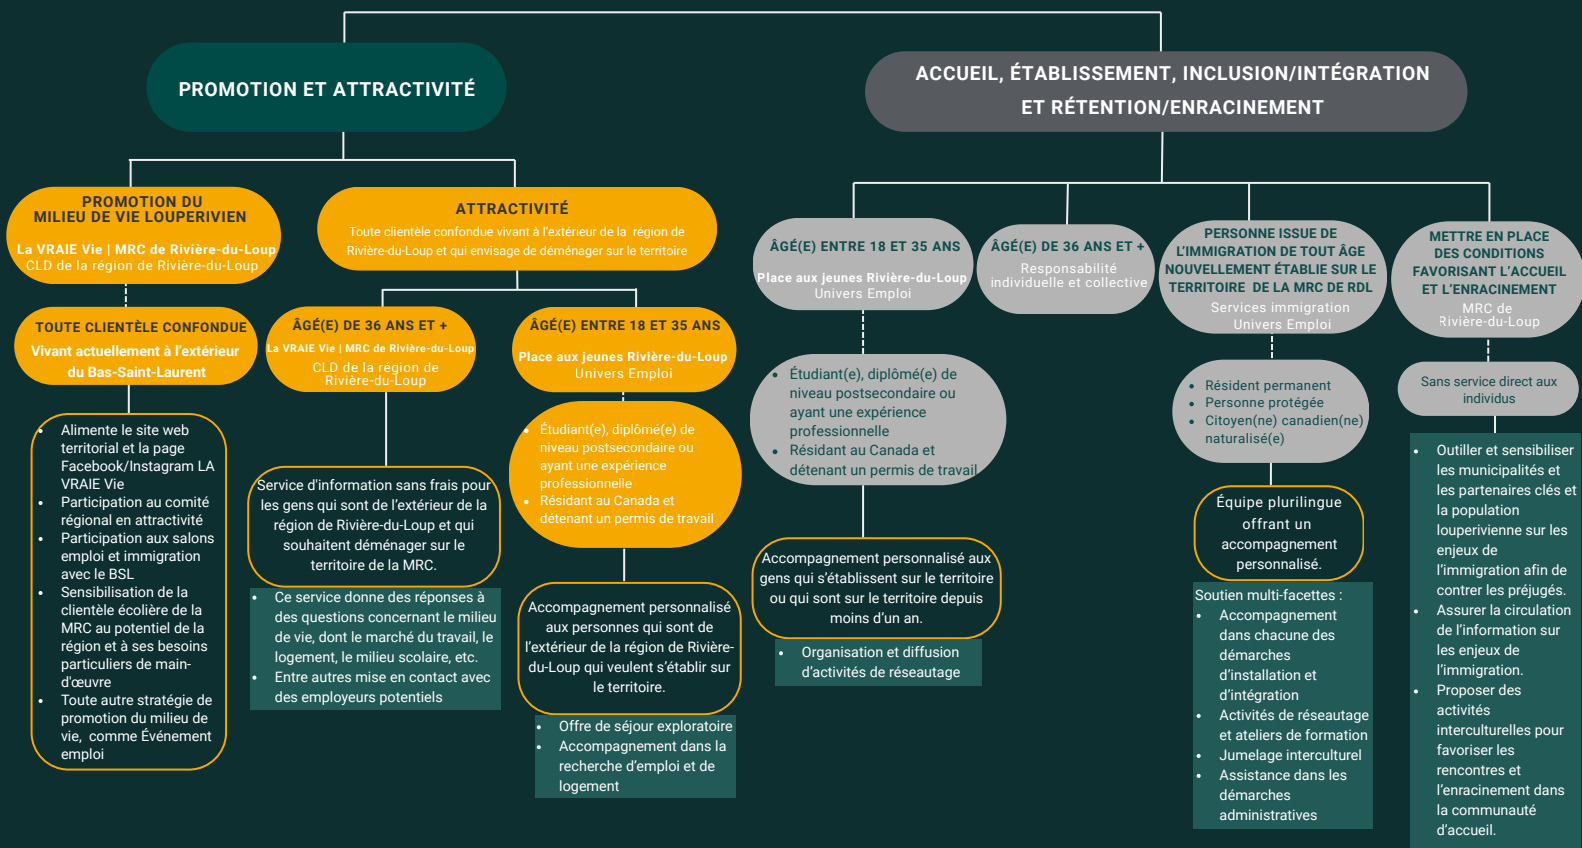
PROMOTION ET ATTRACTIVITÉ

PROMOTION DU MILIEU DE VIE LOUPERIVIEN

La VRAIE Vie | MRC de Rivière-du-Loup
CLD de la région de Rivière-du-Loup

TOUTE CLIENTÈLE CONFONDUE
Vivant actuellement à l'extérieur du Bas-Saint-Laurent

- Alimente le site web territorial et la page Facebook/Instagram LA VRAIE Vie
- Participation au comité régional en attractivité
- Participation aux salons emploi et immigration avec le BSL
- Sensibilisation de la clientèle écolière de la MRC au potentiel de la région et à ses besoins particuliers de main-d'œuvre
- Toute autre stratégie de promotion du milieu de vie, comme Événement emploi

ATTRACTIVITÉ
Toute clientèle confondue vivant à l'extérieur de la région de Rivière-du-Loup et qui envisage de déménager sur le territoire

ÂGÉ(E) DE 36 ANS ET +
La VRAIE Vie | MRC de Rivière-du-Loup
CLD de la région de Rivière-du-Loup

Service d'information sans frais pour les gens qui sont de l'extérieur de la région de Rivière-du-Loup et qui souhaitent déménager sur le territoire de la MRC.

- Ce service donne des réponses à des questions concernant le milieu de vie, dont le marché du travail, le logement, le milieu scolaire, etc.
- Entre autres mise en contact avec des employeurs potentiels

ÂGÉ(E) ENTRE 18 ET 35 ANS
Place aux jeunes Rivière-du-Loup
Univers Emploi

- Étudiant(e), diplômé(e) de niveau postsecondaire ou ayant une expérience professionnelle
- Résidant au Canada et détenant un permis de travail

Accompagnement personnalisé aux personnes qui sont de l'extérieur de la région de Rivière-du-Loup qui veulent s'établir sur le territoire.

- Offre de séjour exploratoire
- Accompagnement dans la recherche d'emploi et de logement

ACCUEIL, ÉTABLISSEMENT, INCLUSION/INTÉGRATION ET RÉTENTION/ENRACINEMENT

ÂGÉ(E) ENTRE 18 ET 35 ANS
Place aux jeunes Rivière-du-Loup
Univers Emploi

- Étudiant(e), diplômé(e) de niveau postsecondaire ou ayant une expérience professionnelle
- Résidant au Canada et détenant un permis de travail

Accompagnement personnalisé aux gens qui s'établissent sur le territoire ou qui sont sur le territoire depuis moins d'un an.

- Organisation et diffusion d'activités de réseautage

ÂGÉ(E) DE 36 ANS ET +
Responsabilité individuelle et collective

PERSONNE ISSUE DE L'IMMIGRATION DE TOUT ÂGE NOUVELLEMENT ÉTABLIE SUR LE TERRITOIRE DE LA MRC DE RDL
Services immigration
Univers Emploi

- Résident permanent
- Personne protégée
- Citoyen(ne) canadien(ne) naturalisé(e)

Équipe plurilingue offrant un accompagnement personnalisé.

Soutien multi-facettes :
- Accompagnement dans chacune des démarches d'installation et d'intégration
- Activités de réseautage et ateliers de formation
- Jumelage interculturel
- Assistance dans les démarches administratives

METTRE EN PLACE DES CONDITIONS FAVORISANT L'ACCUEIL ET L'ENRACINEMENT
MRC de Rivière-du-Loup

Sans service direct aux individus

- Outiller et sensibiliser les municipalités et les partenaires clés et la population louperivienne sur les enjeux de l'immigration afin de contrer les préjugés.
- Assurer la circulation de l'information sur les enjeux de l'immigration.
- Proposer des activités interculturelles pour favoriser les rencontres et l'enracinement dans la communauté d'accueil.